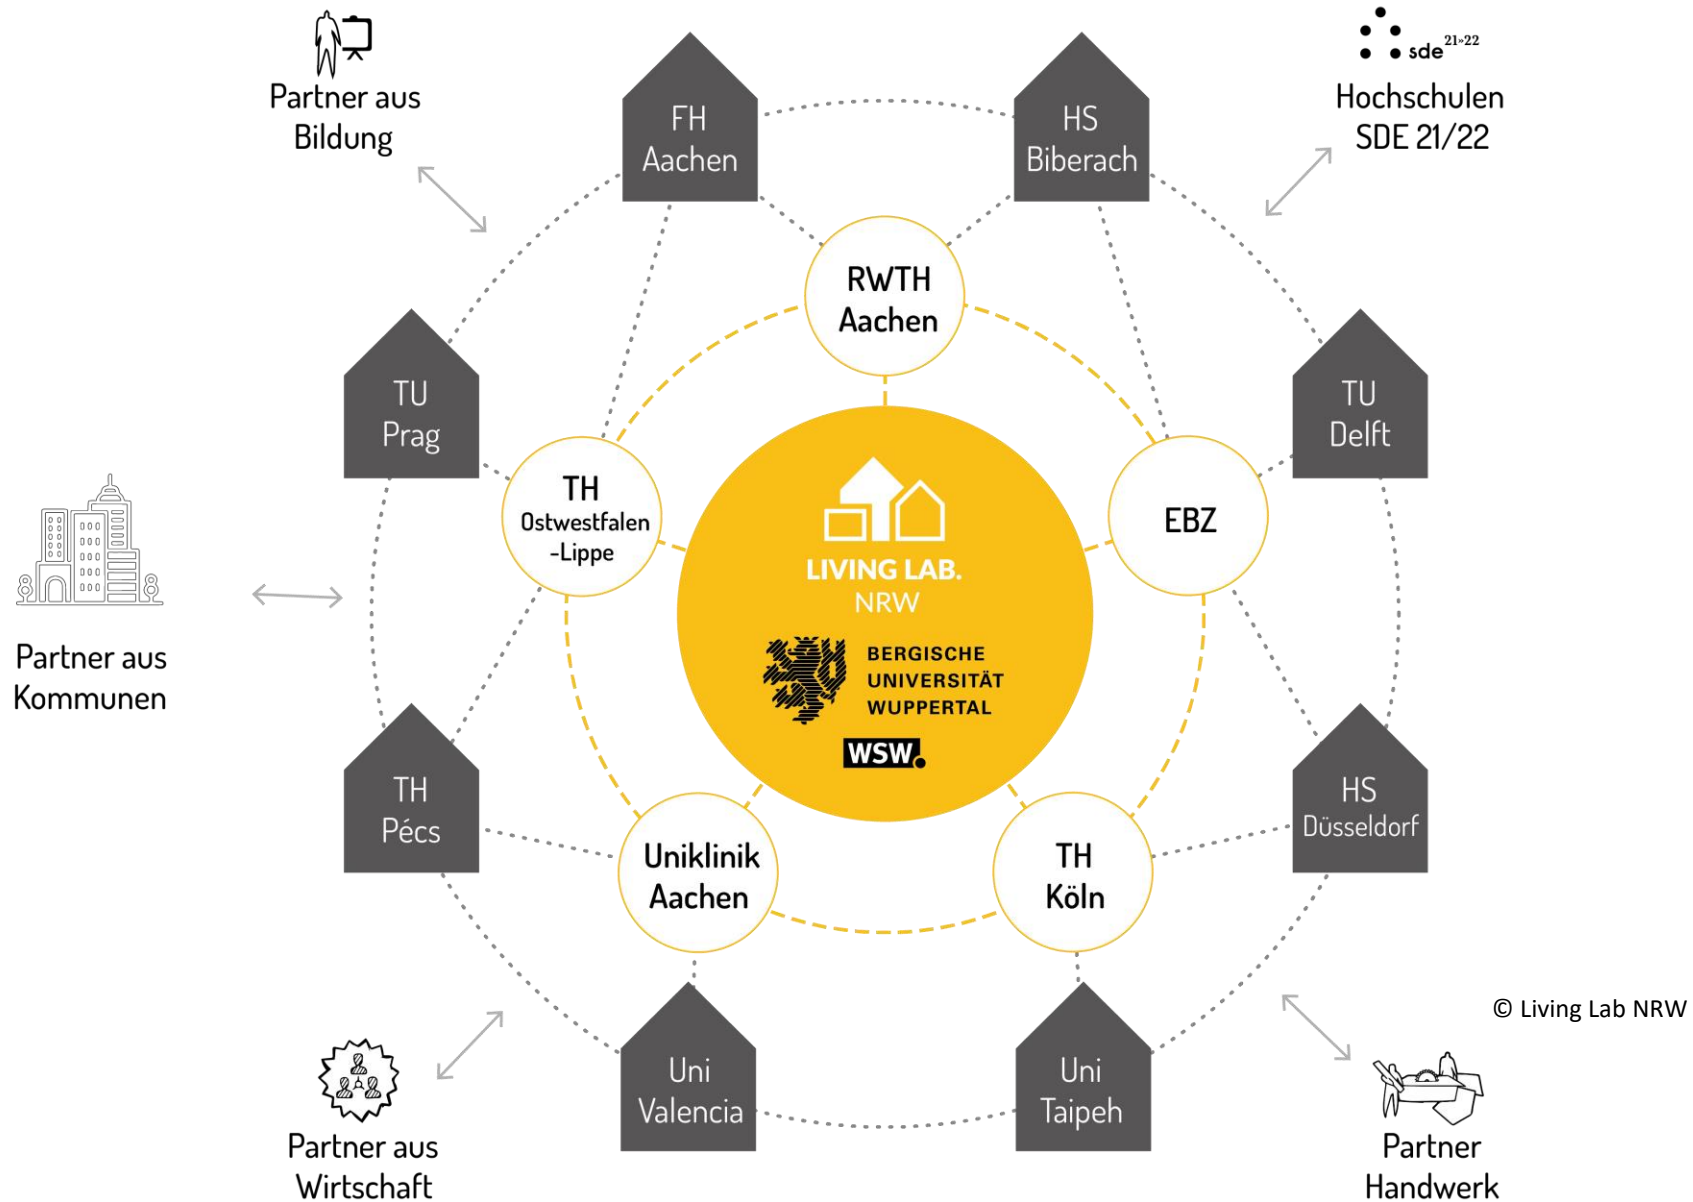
Partner aus Bildung

FH Aachen

HS Biberach

sde 21»22

Hochschulen SDE 21/22

RWTH Aachen

TU Prag

TU Delft

TH Ostwestfalen -Lippe

LIVING LAB. NRW

BERGISCHE UNIVERSITÄT WUPPERTAL

WSW.

EBZ

Partner aus Kommunen

TH Pécs

HS Düsseldorf

Uniklinik Aachen

TH Köln

© Living Lab NRW

Uni Valencia

Uni Taipeh

Partner aus Wirtschaft

Partner Handwerk